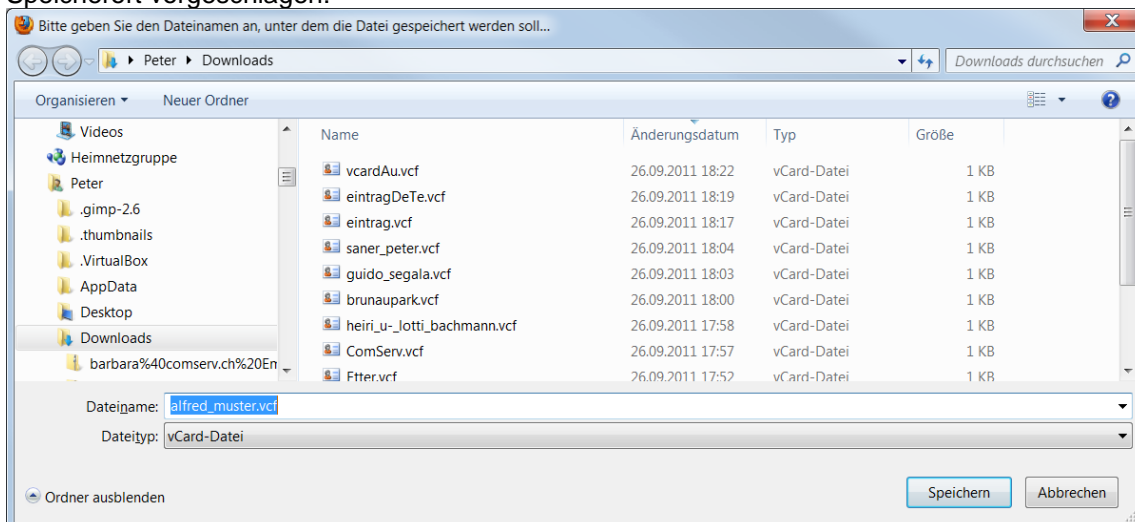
Speicherort vorgeschlagen.

Bitte geben Sie den Dateinamen an, unter dem die Datei gespeichert werden soll...

Peter ▸ Downloads

Downloads durchsuchen

Organisieren ▾ Neuer Ordner

Videos
Heimnetzgruppe
Peter
.gimp-2.6
.thumbnails
.VirtualBox
AppData
Desktop
Downloads
barbara%40comserv.ch%20Em

| Name | Änderungsdatum | Typ | Größe |
|---|---|---|---|
| vcardAu.vcf | 26.09.2011 18:22 | vCard-Datei | 1 KB |
| eintragDeTe.vcf | 26.09.2011 18:19 | vCard-Datei | 1 KB |
| eintrag.vcf | 26.09.2011 18:17 | vCard-Datei | 1 KB |
| saner_peter.vcf | 26.09.2011 18:04 | vCard-Datei | 1 KB |
| guido_segala.vcf | 26.09.2011 18:03 | vCard-Datei | 1 KB |
| brunaupark.vcf | 26.09.2011 18:00 | vCard-Datei | 1 KB |
| heiri_u-_lotti_bachmann.vcf | 26.09.2011 17:58 | vCard-Datei | 1 KB |
| ComServ.vcf | 26.09.2011 17:57 | vCard-Datei | 1 KB |
| Etter.vcf | 26.09.2011 17:52 | vCard-Datei | 1 KB |

Dateiname: alfred_muster.vcf
Dateityp: vCard-Datei

Ordner ausblenden

Speichern Abbrechen